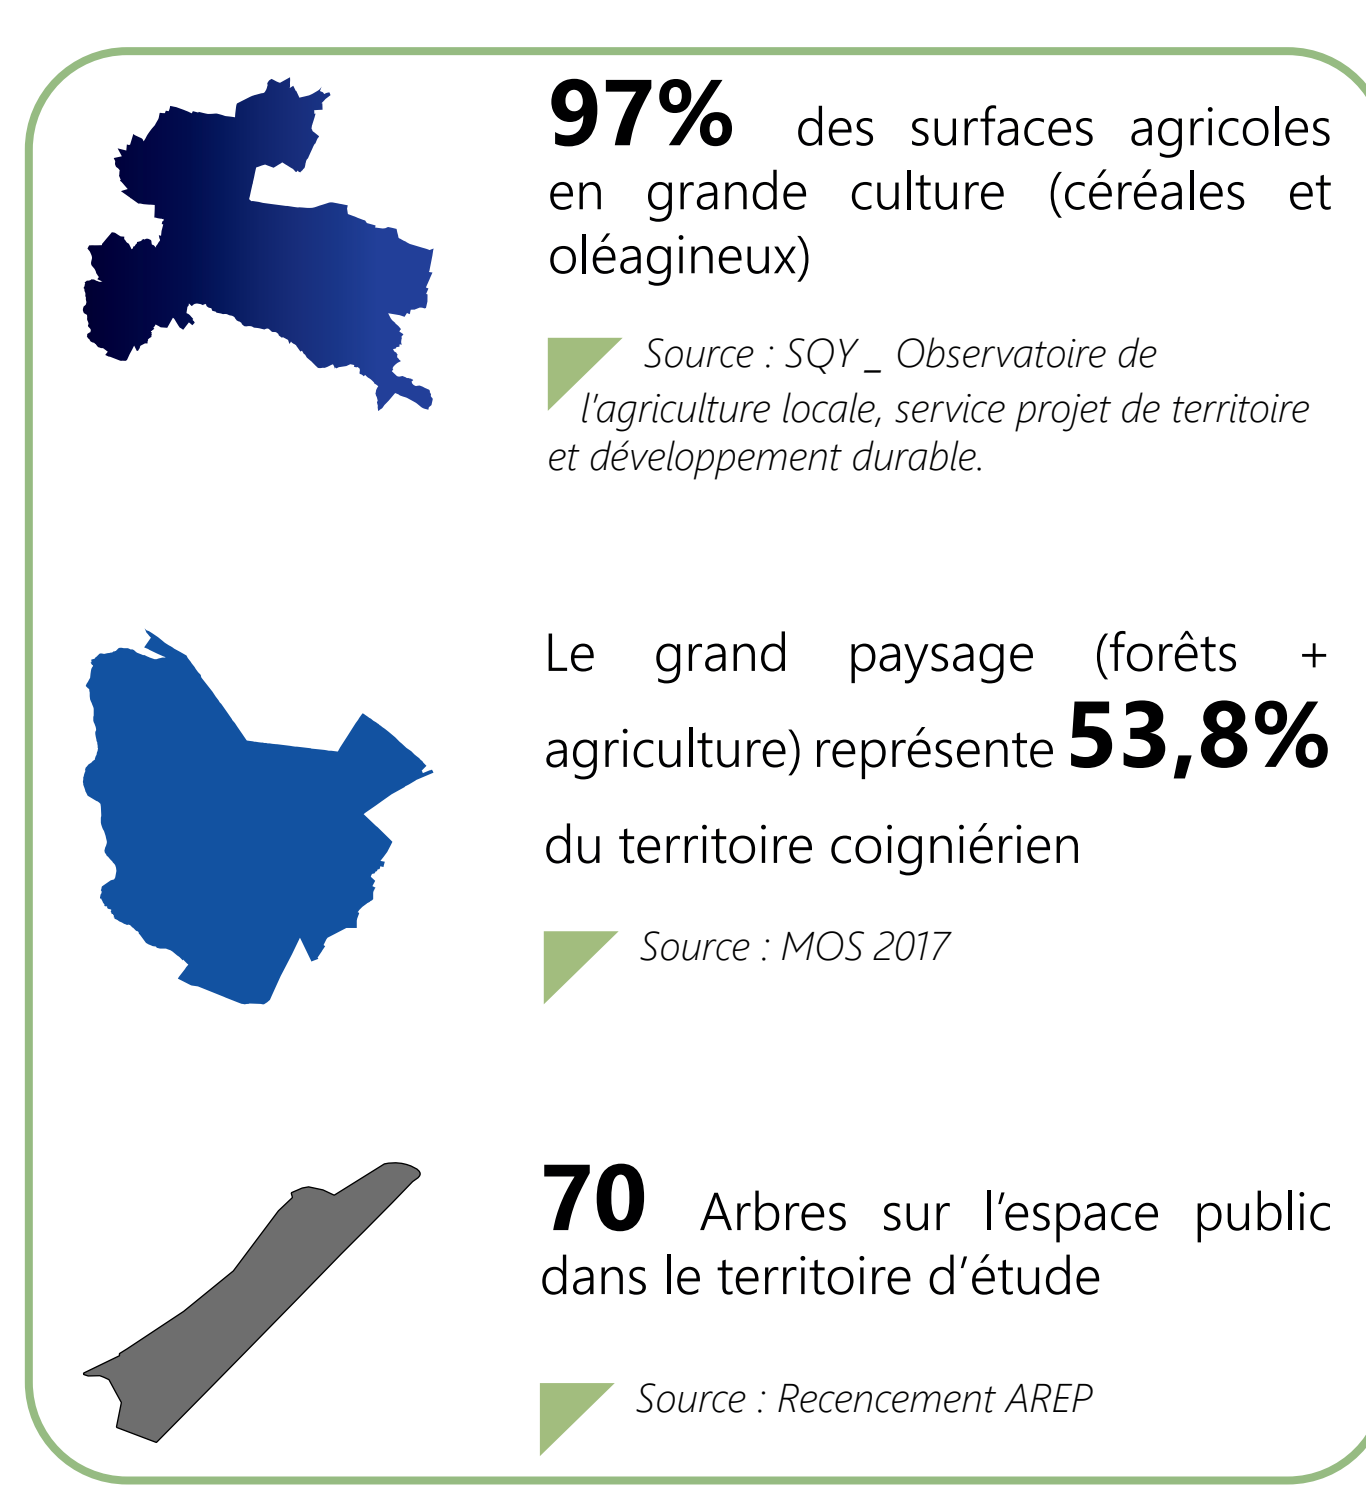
97% des surfaces agricoles en grande culture (céréales et oléagineux)

Source : SQY _ Observatoire de l'agriculture locale, service projet de territoire et développement durable.

Le grand paysage (forêts + agriculture) représente 53,8% du territoire coigniérien

Source : MOS 2017

70 Arbres sur l'espace public dans le territoire d'étude

Source : Recencement AREP